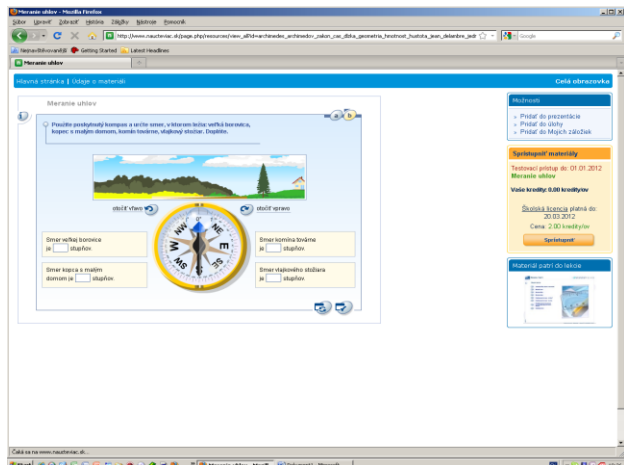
Meranie uhlov - Mozilla Firefox

Súbor Úpravy Zobraziť História Záložky Nástroje Pomocník

http://www.nauteviac.sk/page.php/resources/view_allPid=archimedov_archimedov_zakon_cas_dlzka_geometria_hmotnost_hustota_jean_delambre_jedr

Google

Najnavštevovanejšie Getting Started Latest Headlines

Meranie uhlov

Hlavná stránka | Údaje o materiáli

Celá obrazovka

Meranie uhlov

Použite poskytnutý kompas a určte smer, v ktorom leží: veľká borovica, kopec s malým domom, komín továrne, vlajkový stožiar. Doplňte.

otočiť vľavo

otočiť vpravo

Smer veľkej borovice je [ ] stupňov.

Smer komína továrne je [ ] stupňov.

Smer kopca s malým domom je [ ] stupňov.

Smer vlajkového stožiara je [ ] stupňov.

Možnosti

Pridať do prezentácie
Pridať do úlohy
Pridať do Mojich záložiek

Sprístupniť materiály

Testovací prístup do: 01.01.2012
Meranie uhlov

Vaše kredity: 0.00 kreditov

Školská licencia platná do: 20.03.2012
Cena: 2.00 kreditov

Sprístupniť

Materiál patrí do lekcie

Čaká sa na www.nauteviac.sk...